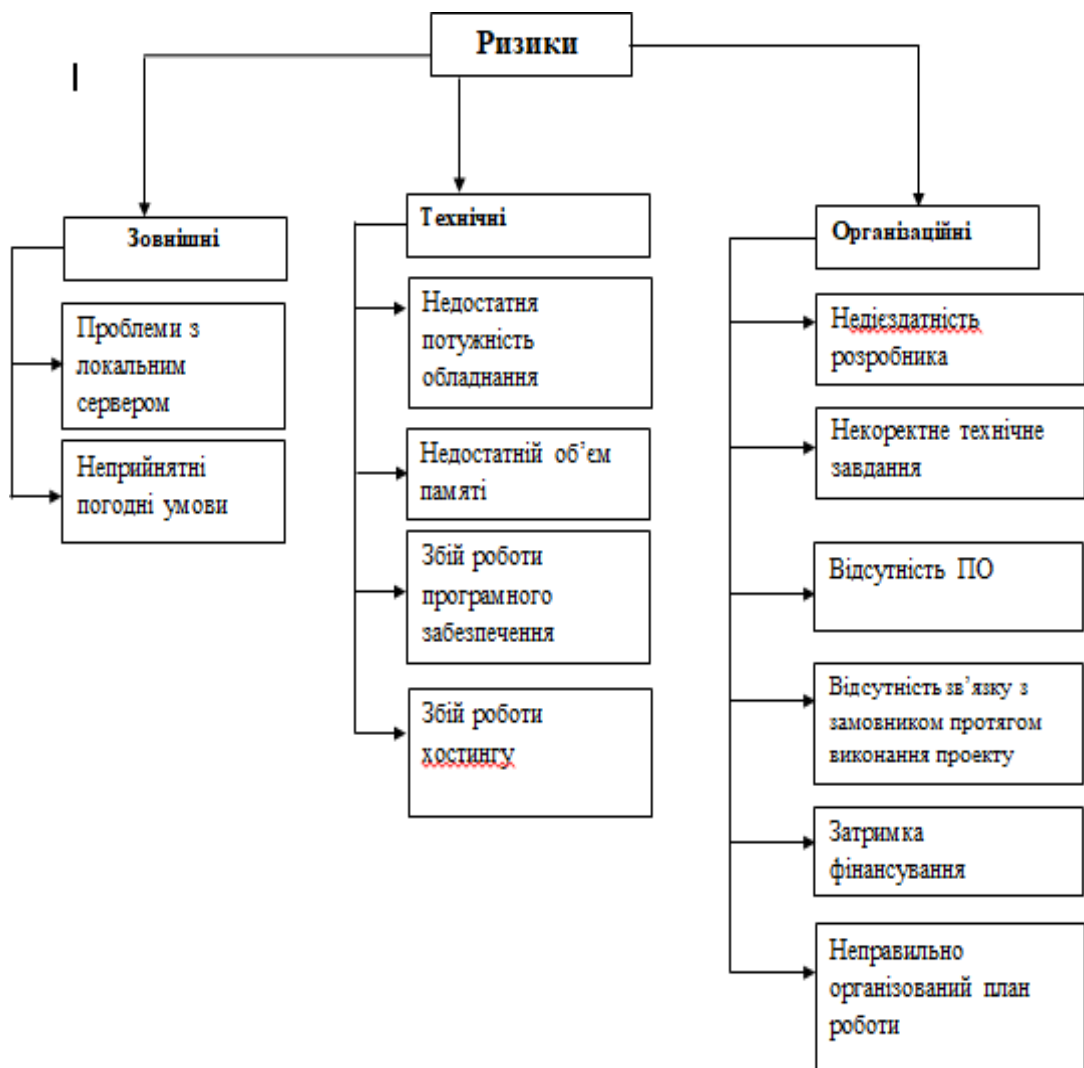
Ризики

Зовнішні

Проблеми з локальним сервером

Неприйнятні погодні умови

Технічні

Недостатня потужність обладнання

Недостатній об'єм памяті

Збій роботи програмного забезпечення

Збій роботи хостингу

Організаційні

Недієздатність розробника

Некоректне технічне завдання

Відсутність ПО

Відсутність зв'язку з замовником протягом виконання проекту

Затримка фінансування

Неправильно організований план роботи